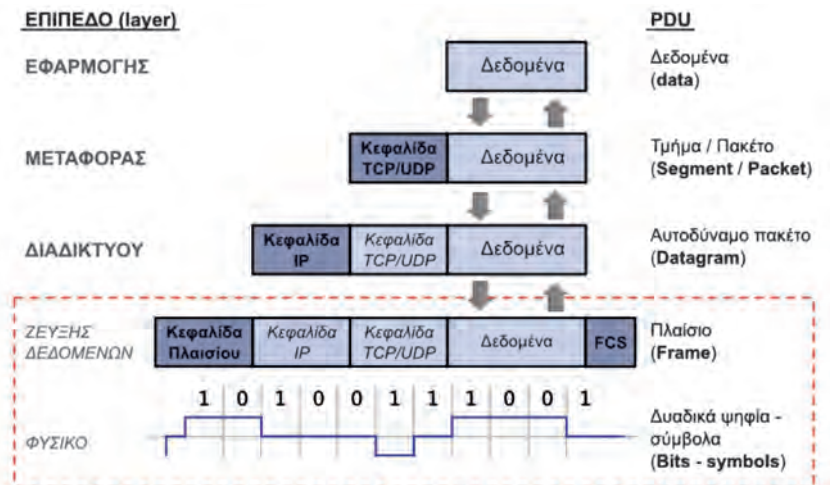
ΕΠΙΠΕΔΟ (layer)

PDU

ΕΦΑΡΜΟΓΗΣ

Δεδομένα

Δεδομένα (data)

ΜΕΤΑΦΟΡΑΣ

Κεφαλίδα TCP/UDP

Δεδομένα

Τμήμα / Πακέτο (Segment / Packet)

ΔΙΑΔΙΚΤΥΟΥ

Κεφαλίδα IP

Κεφαλίδα TCP/UDP

Δεδομένα

Αυτοδύναμο πακέτο (Datagram)

ΖΕΥΞΗΣ ΔΕΔΟΜΕΝΩΝ

Κεφαλίδα Πλαισίου

Κεφαλίδα IP

Κεφαλίδα TCP/UDP

Δεδομένα

FCS

Πλαίσιο (Frame)

1 0 1 0 0 1 1 1 0 0 1

ΦΥΣΙΚΟ

Δυαδικά ψηφία - σύμβολα (Bits - symbols)